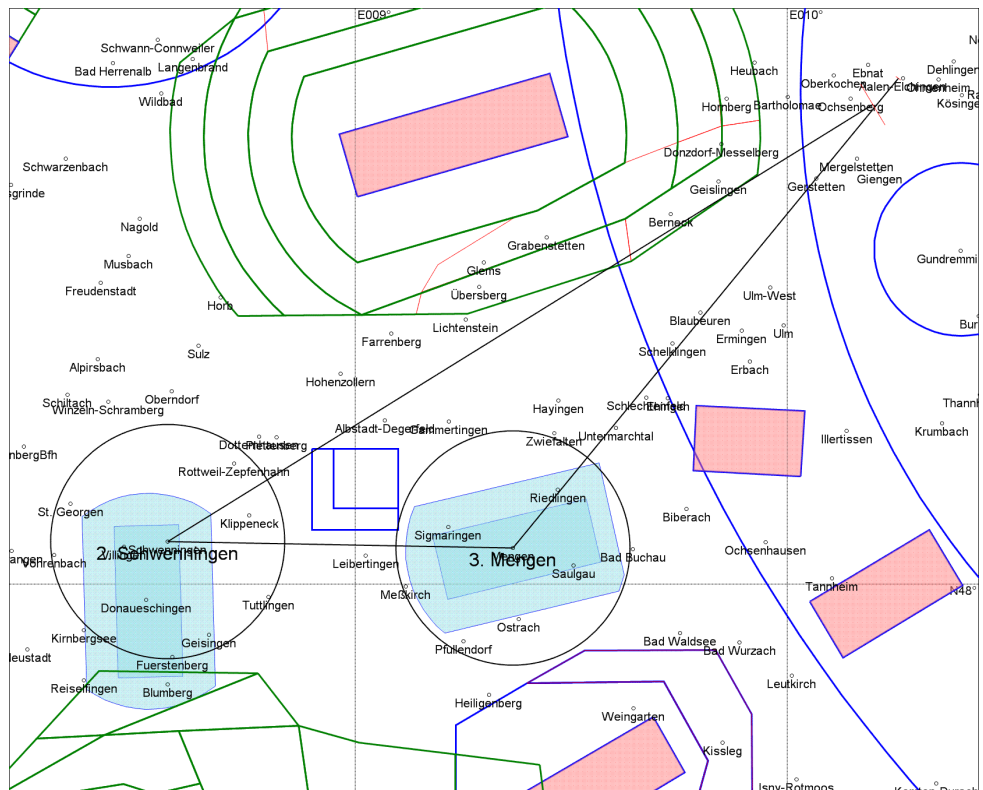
E009°

E010°

Schwann-Connweiler
Bad Herrenalb
Langenbrand
Wildbad
Schwarzenbach
sgrinde
Nagold
Musbach
Freudenstadt
Horb
Sulz
Alpirsbach
Oberndorf
Schiltach
Winzeln-Schramberg
nbergBfh
Dotternhausen
Pfeffingen
Rottweil-Zepfenhahn
Klippeneck
St. Georgen
2. Schwenningen
Villingen
angen
Vöhrenbach
Donaueschingen
Tuttlingen
Kirnbergsee
Geisingen
leustadt
Fuerstenberg
Reiselfingen
Blumberg
Heubach
Hornberg
Bartholomae
Oberkochen
Ebnat
Aalen-Elchingen
Dehlingen
Ohmenheim
Ochsenberg
Kösinge
Ra
Ne
Donzdorf-Messelberg
Mergelstetten
Giengen
Geislingen
Gerstetten
Berneck
Grabenstetten
Glems
Übersberg
Lichtenstein
Farrenberg
Hohenzollern
Albstadt-Degerfeld
Gammertingen
Hayingen
Schlechtenfeld
Ehingen
Untermarchtal
Zwiefalten
Riedlingen
Sigmaringen
3. Mengen
Mengen
Bad Buchau
Saulgau
Leibertingen
Meßkirch
Ostrach
Pfullendorf
Bad Waldsee
Bad Wurzach
Heiligenberg
Weingarten
Kissleg
Leutkirch
Isny-Rotmoos
Blaubeuren
Schelklingen
Ulm-West
Erbach
Ermingen
Ulm
Illertissen
Krumbach
Thannh
Biberach
Ochsenhausen
Tannheim
N48°
Gundremmi
Bur
Kempten-Durach